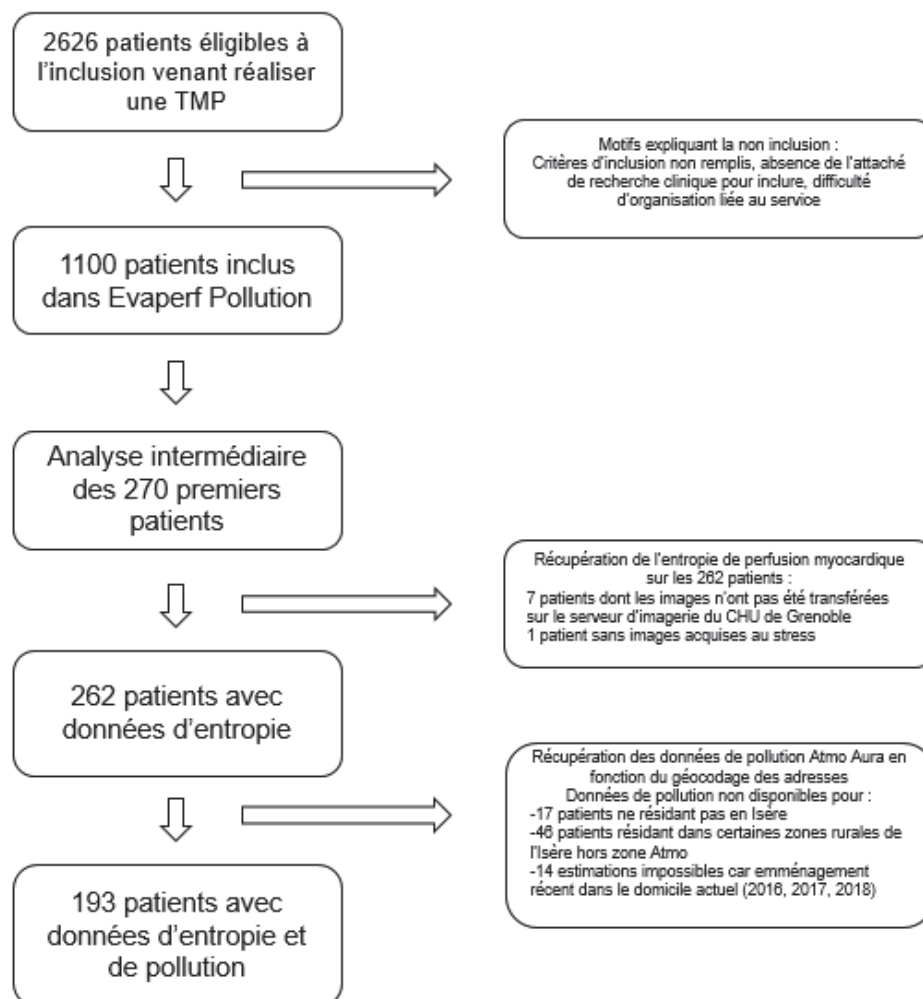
2626 patients éligibles à l'inclusion venant réaliser une TMP

Motifs expliquant la non inclusion :
Critères d'inclusion non remplis, absence de l'attaché de recherche clinique pour inclure, difficulté d'organisation liée au service

1100 patients inclus dans Evaperf Pollution

Analyse intermédiaire des 270 premiers patients

Récupération de l'entropie de perfusion myocardique sur les 262 patients :
7 patients dont les images n'ont pas été transférées sur le serveur d'imagerie du CHU de Grenoble
1 patient sans images acquises au stress

262 patients avec données d'entropie

Récupération des données de pollution Atmo Aura en fonction du géocodage des adresses
Données de pollution non disponibles pour :
-17 patients ne résidant pas en Isère
-46 patients résidant dans certaines zones rurales de l'Isère hors zone Atmo
-14 estimations impossibles car emménagement récent dans le domicile actuel (2016, 2017, 2018)

193 patients avec données d'entropie et de pollution